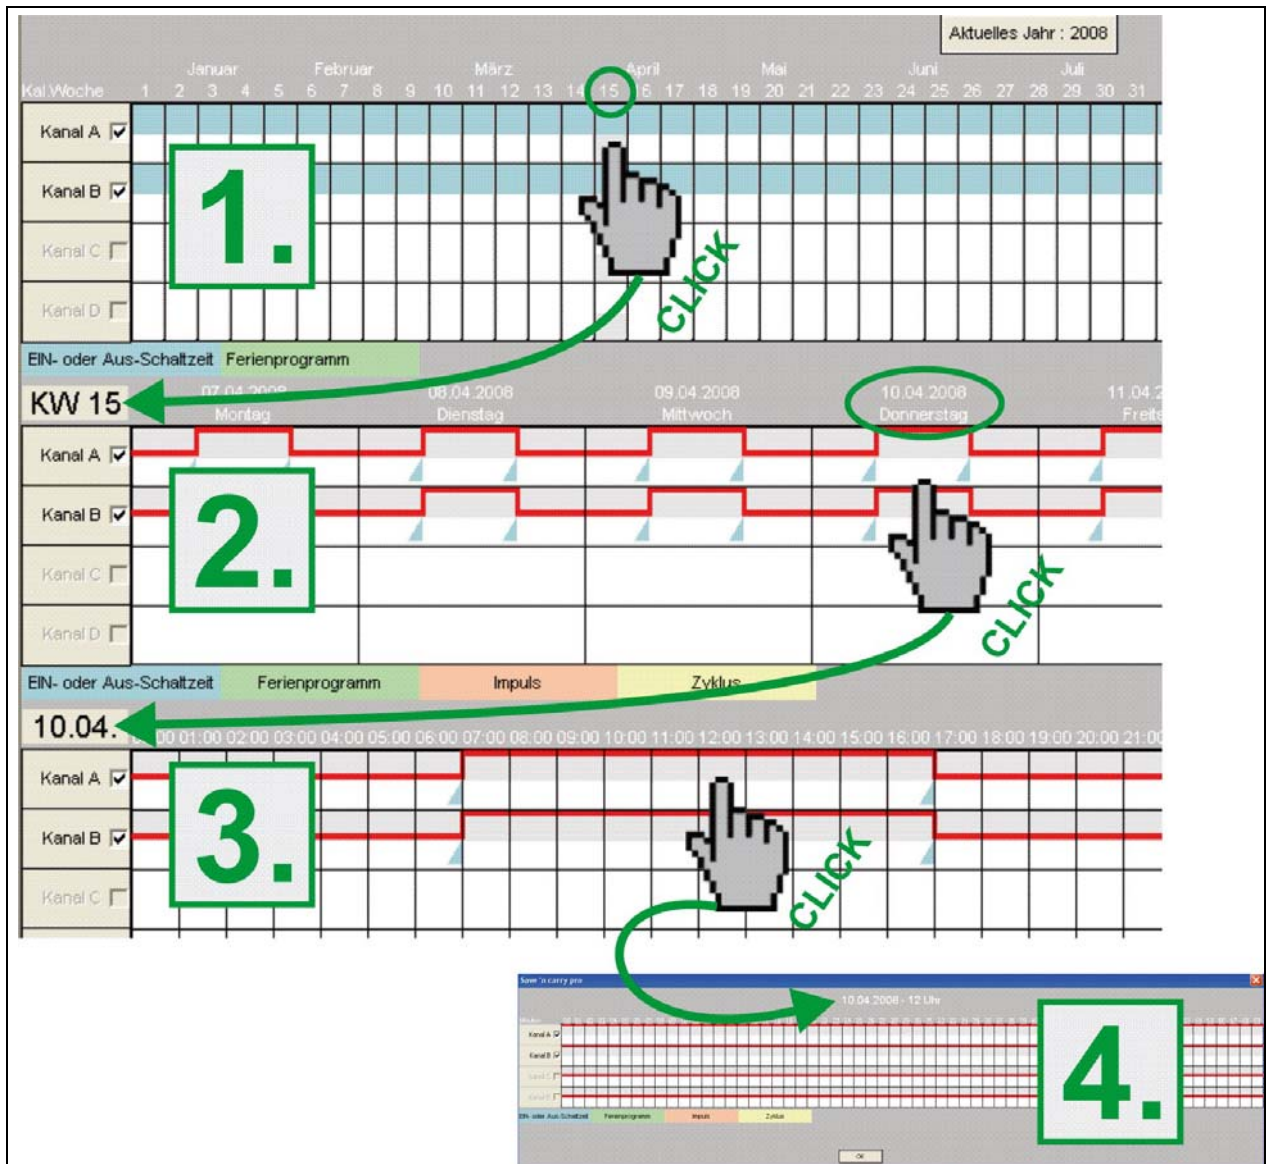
Aktuelles Jahr : 2008

Kal.Woche
Januar
Februar
März
April
Mai
Juni
Juli
1 2 3 4 5 6 7 8 9 10 11 12 13 14 15 16 17 18 19 20 21 22 23 24 25 26 27 28 29 30 31

Kanal A
Kanal B
Kanal C
Kanal D

1.

CLICK

EIN- oder Aus-Schaltzeit
Ferienprogramm

KW 15
07.04.2008 Montag
08.04.2008 Dienstag
09.04.2008 Mittwoch
10.04.2008 Donnerstag
11.04.2 Freita

Kanal A
Kanal B
Kanal C
Kanal D

2.

CLICK

EIN- oder Aus-Schaltzeit
Ferienprogramm
Impuls
Zyklus

10.04.
00:00 01:00 02:00 03:00 04:00 05:00 06:00 07:00 08:00 09:00 10:00 11:00 12:00 13:00 14:00 15:00 16:00 17:00 18:00 19:00 20:00 21:00

Kanal A
Kanal B
Kanal C

3.

CLICK

Save 'n carry pro
10.04.2008 - 12 Uhr
Kanal A
Kanal B
Kanal C
Kanal D
EIN- oder Aus-Schaltzeit
Ferienprogramm
Impuls
Zyklus
OK

4.